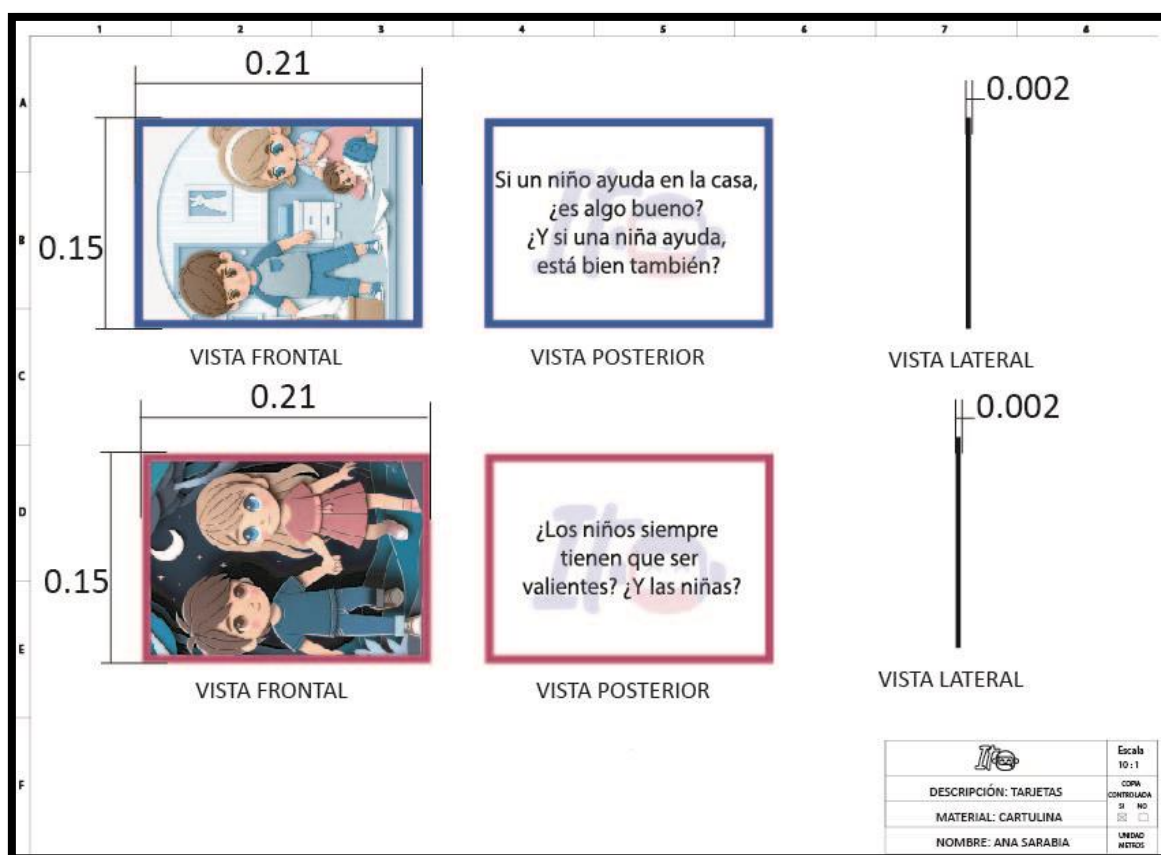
1 2 3 4 5 6 7 8

A
B
C
D
E
F

0.21

0.15

Si un niño ayuda en la casa, ¿es algo bueno? ¿Y si una niña ayuda, está bien también?

0.002

VISTA FRONTAL

VISTA POSTERIOR

VISTA LATERAL

0.21

0.002

0.15

¿Los niños siempre tienen que ser valientes? ¿Y las niñas?

VISTA FRONTAL

VISTA POSTERIOR

VISTA LATERAL

| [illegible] | Escala 10 : 1 |
|---|---|
| DESCRIPCIÓN: TARJETAS | COPIA CONTROLADA SI NO ☒ ☐ |
| MATERIAL: CARTULINA | |
| NOMBRE: ANA SARABIA | UNIDAD METROS |